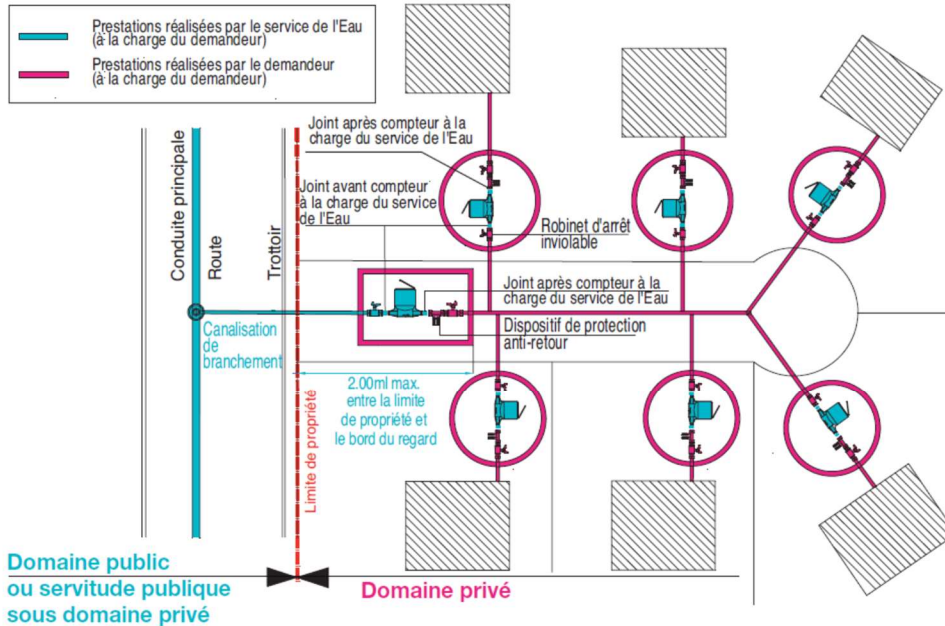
Prestations réalisées par le service de l'Eau (à la charge du demandeur)

Prestations réalisées par le demandeur (à la charge du demandeur)

Joint après compteur à la charge du service de l'Eau

Joint avant compteur à la charge du service de l'Eau

Robinet d'arrêt inviolable

Joint après compteur à la charge du service de l'Eau

Dispositif de protection anti-retour

Conduite principale

Route

Trottoir

Canalisation de branchement

2.00ml max. entre la limite de propriété et le bord du regard

Limite de propriété

Domaine public ou servitude publique sous domaine privé

Domaine privé